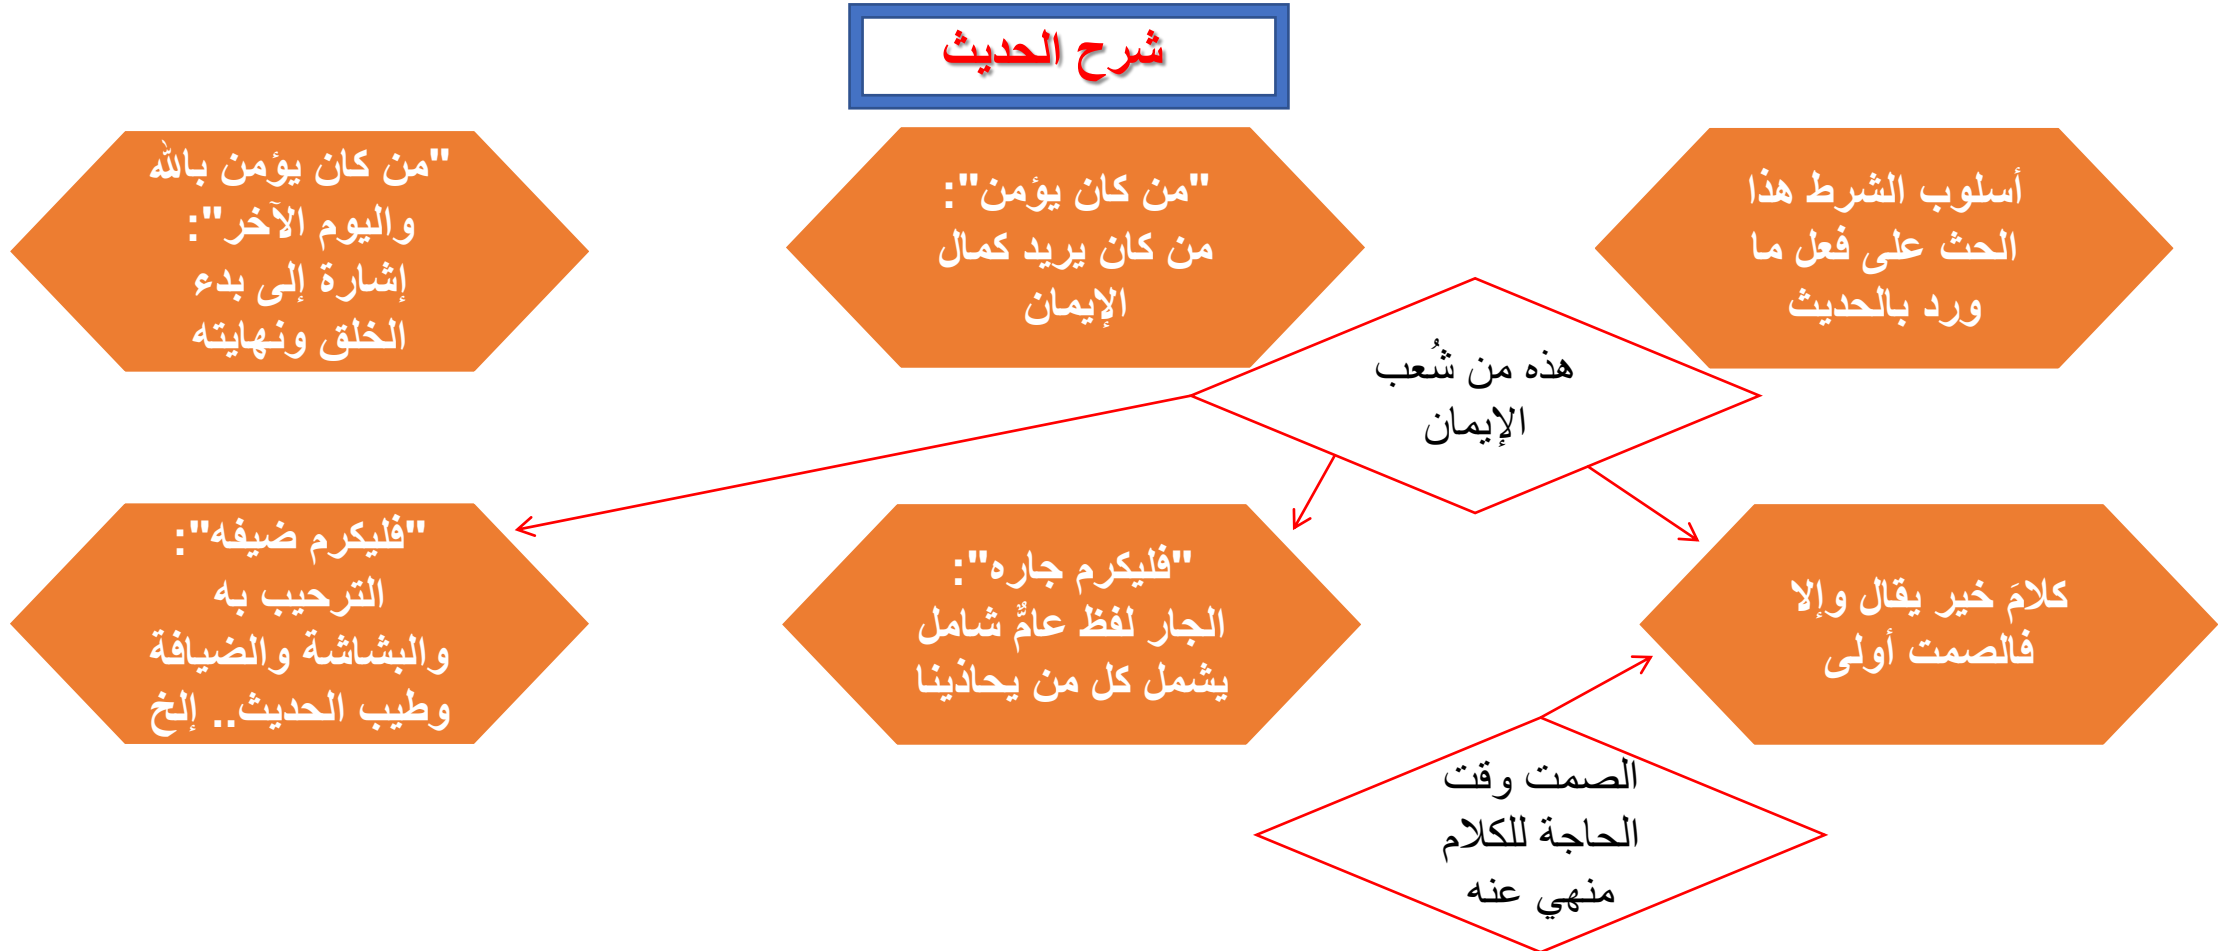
شرح الحديث

أسلوب الشرط هذا الحث على فعل ما ورد بالحديث

"من كان يؤمن": من كان يريد كمال الإيمان

"من كان يؤمن بالله واليوم الآخر": إشارة إلى بدء الخلق ونهايته

هذه من شُعب الإيمان

كلامَ خير يقال وإلا فالصمت أولى

"فليكرم جاره": الجار لفظ عامٌّ شامل يشمل كل من يحاذينا

"فليكرم ضيفه": الترحيب به والبشاشة والضيافة وطيب الحديث.. إلخ

الصمت وقت الحاجة للكلام منهي عنه